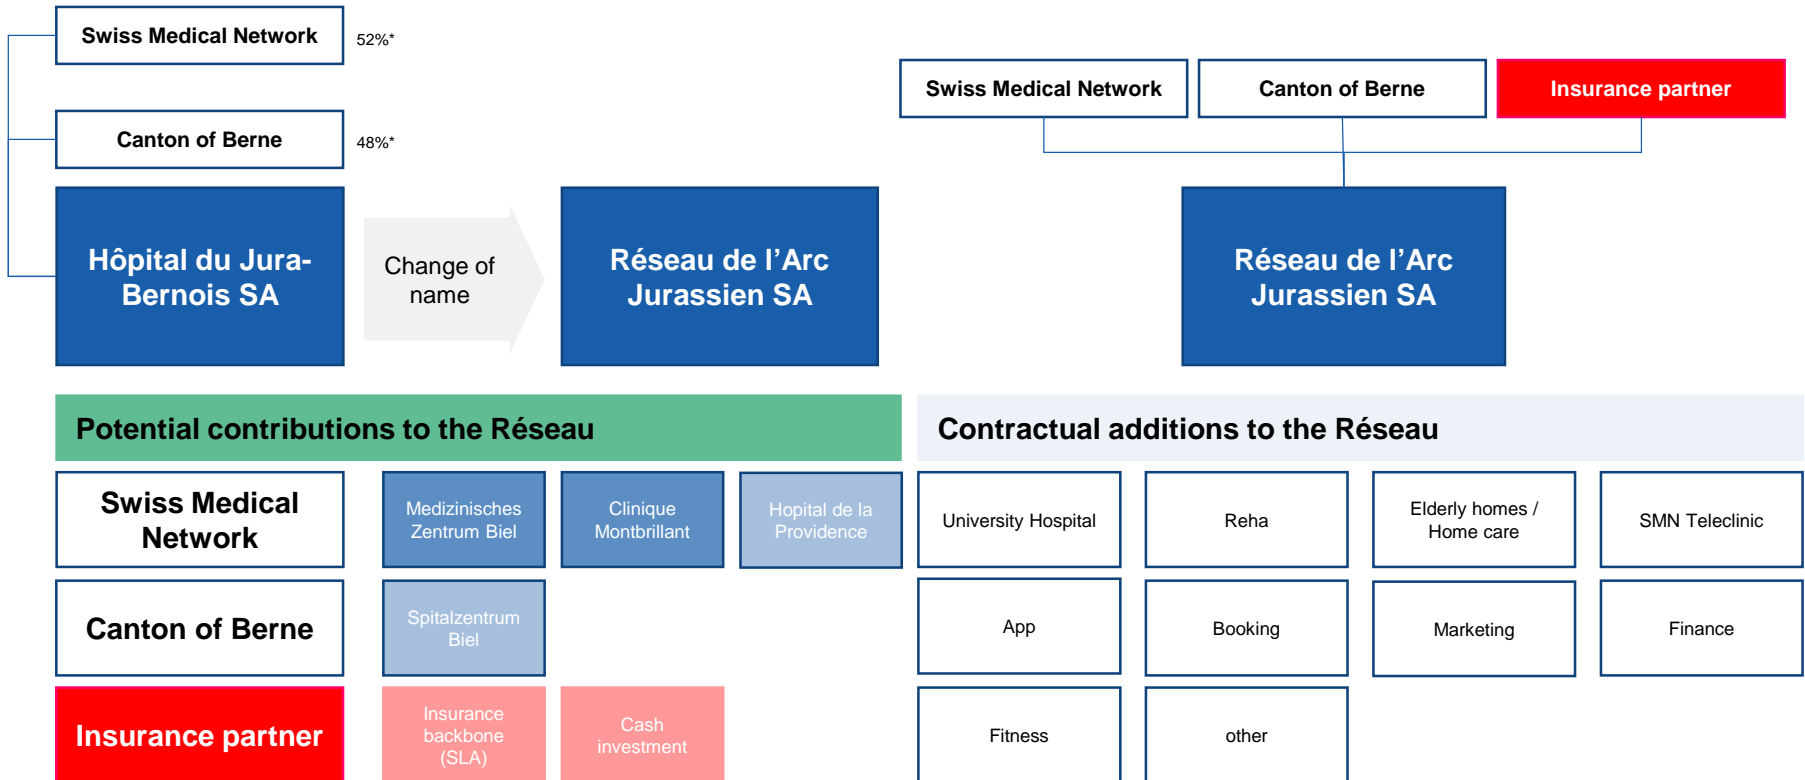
Swiss Medical Network
52%*

Canton of Berne
48%*

Hôpital du Jura-Bernois SA

Change of name

Réseau de l'Arc Jurassien SA

Swiss Medical Network

Canton of Berne

Insurance partner

Réseau de l'Arc Jurassien SA

Potential contributions to the Réseau

Swiss Medical Network

Medizinisches Zentrum Biel

Clinique Montbrillant

Hopital de la Providence

Canton of Berne

Spitalzentrum Biel

Insurance partner

Insurance backbone (SLA)

Cash investment

Contractual additions to the Réseau

University Hospital

Reha

Elderly homes / Home care

SMN Teleclinic

App

Booking

Marketing

Finance

Fitness

other